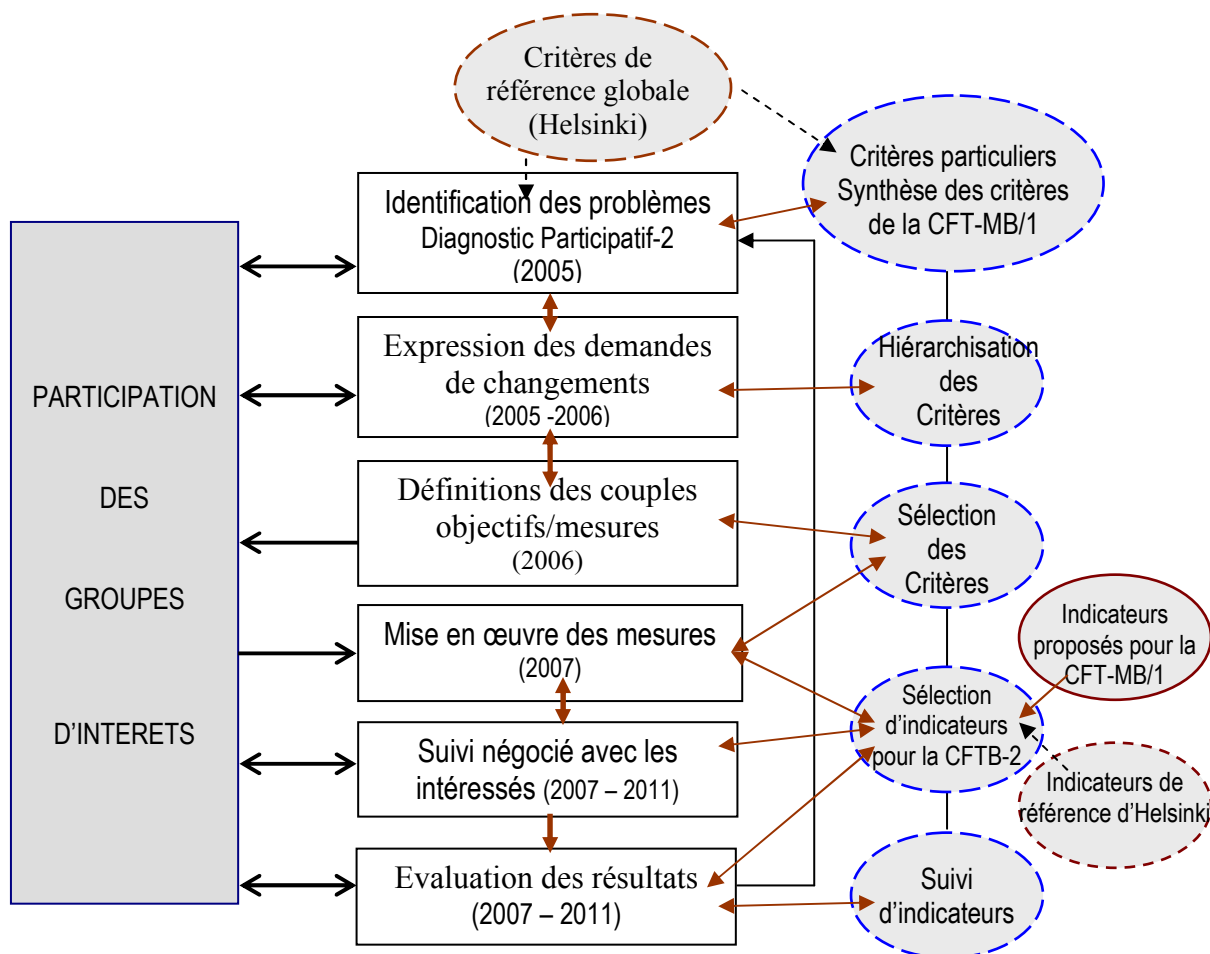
Critères de référence globale (Helsinki)

Critères particuliers Synthèse des critères de la CFT-MB/1

PARTICIPATION

DES

GROUPES

D'INTERETS

Identification des problèmes Diagnostic Participatif-2 (2005)

Expression des demandes de changements (2005 -2006)

Définitions des couples objectifs/mesures (2006)

Mise en œuvre des mesures (2007)

Suivi négocié avec les intéressés (2007 – 2011)

Evaluation des résultats (2007 – 2011)

Hiérarchisation des Critères

Sélection des Critères

Indicateurs proposés pour la CFT-MB/1

Sélection d'indicateurs pour la CFTB-2

Indicateurs de référence d'Helsinki

Suivi d'indicateurs